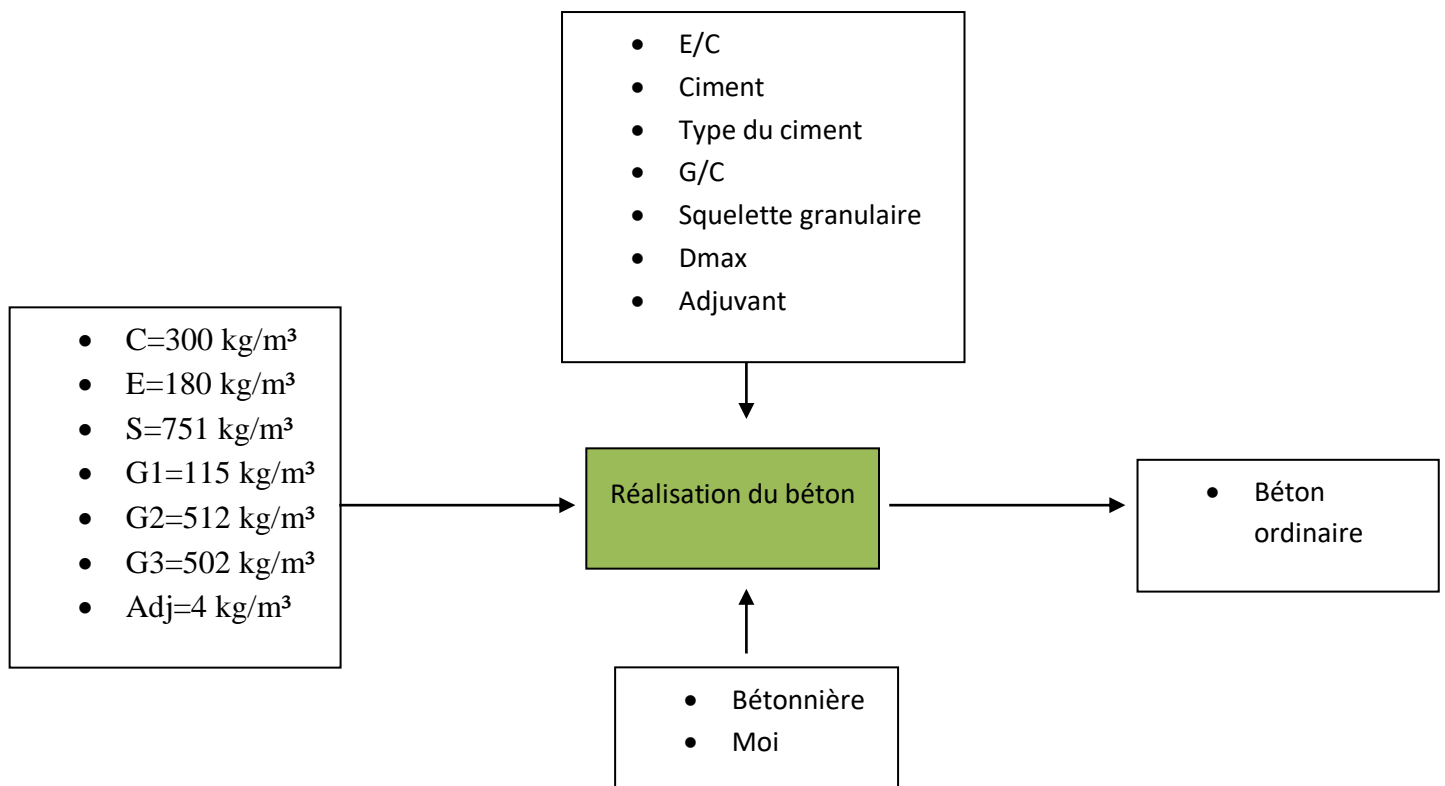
- E/C
- Ciment
- Type du ciment
- G/C
- Squelette granulaire
- Dmax
- Adjuvant

- C=300 kg/m³
- E=180 kg/m³
- S=751 kg/m³
- G1=115 kg/m³
- G2=512 kg/m³
- G3=502 kg/m³
- Adj=4 kg/m³

Réalisation du béton

- Béton ordinaire

- Bétonnière
- Moi